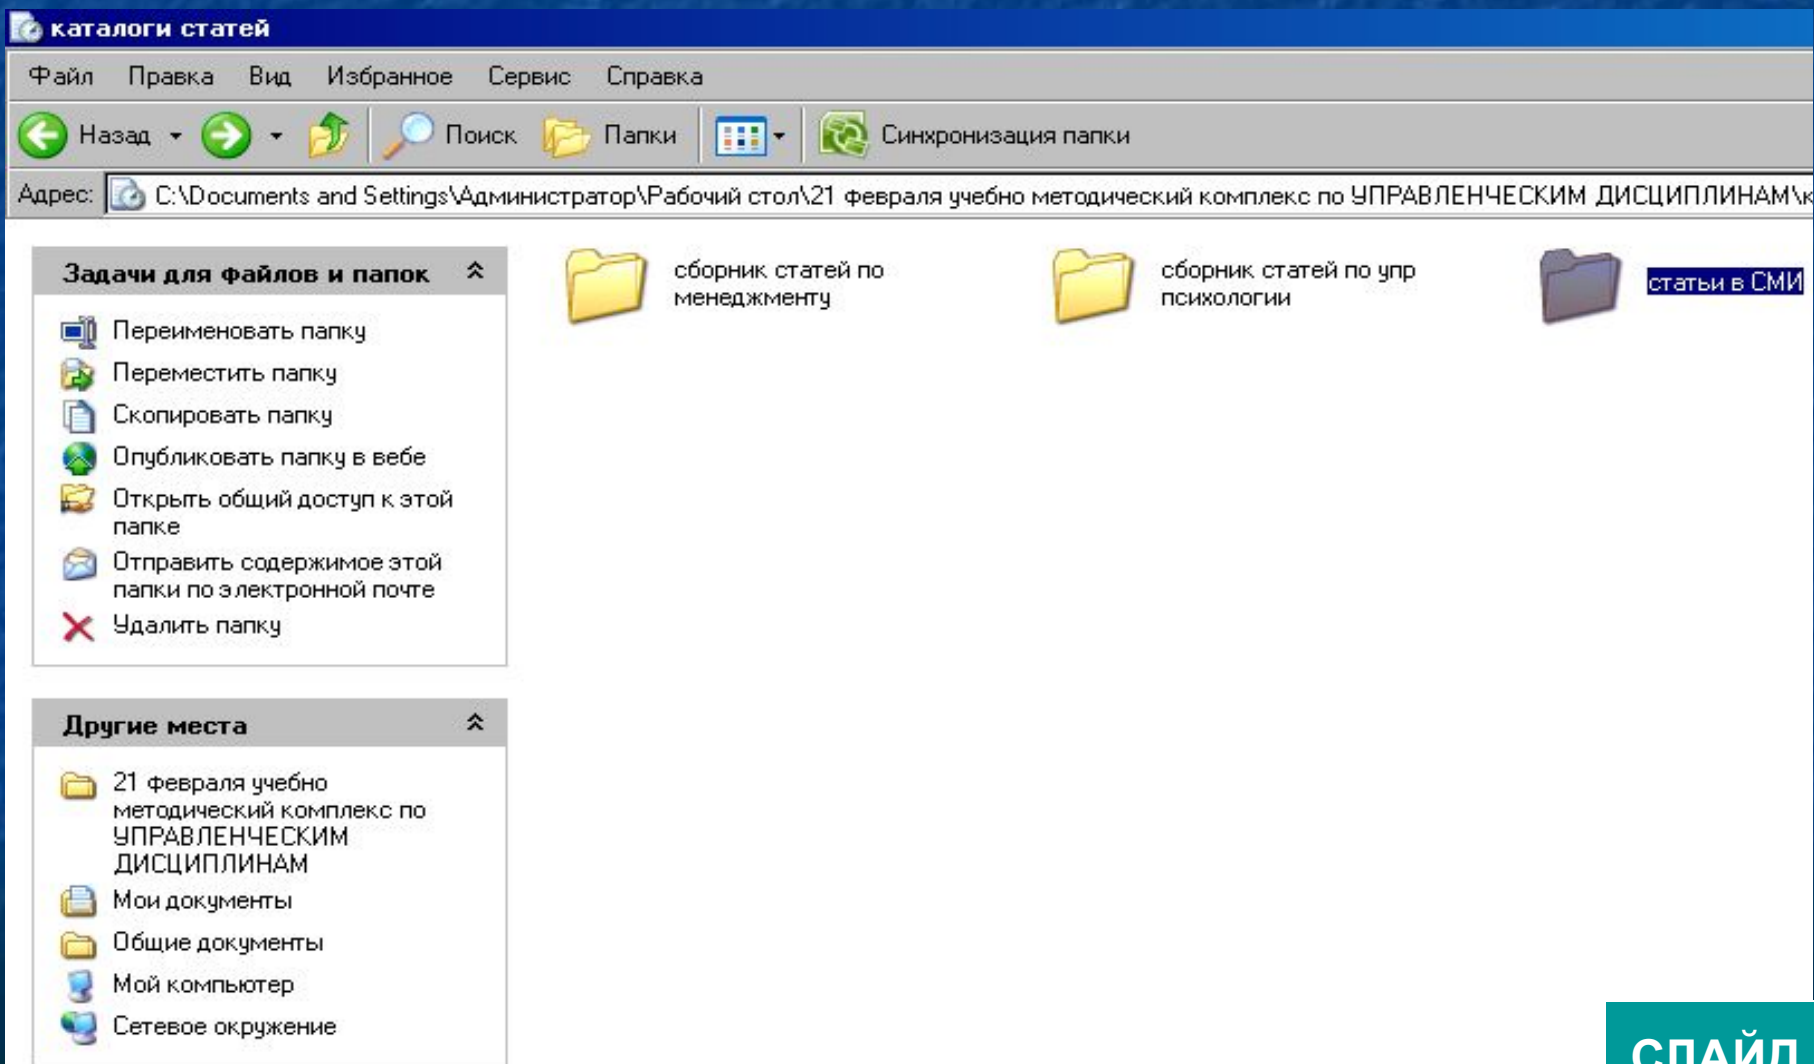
каталоги статей

Файл Правка Вид Избранное Сервис Справка

Назад Поиск Папки Синхронизация папки

Адрес: C:\Documents and Settings\Администратор\Рабочий стол\21 февраля учебно методический комплекс по УПРАВЛЕНЧЕСКИМ ДИСЦИПЛИНАМ\к

Задачи для файлов и папок

Переименовать папку
Переместить папку
Скопировать папку
Опубликовать папку в вебе
Открыть общий доступ к этой папке
Отправить содержимое этой папки по электронной почте
Удалить папку

Другие места

21 февраля учебно методический комплекс по УПРАВЛЕНЧЕСКИМ ДИСЦИПЛИНАМ
Мои документы
Общие документы
Мой компьютер
Сетевое окружение

сборник статей по менеджменту

сборник статей по упр психологии

статьи в СМИ

СПАЙД